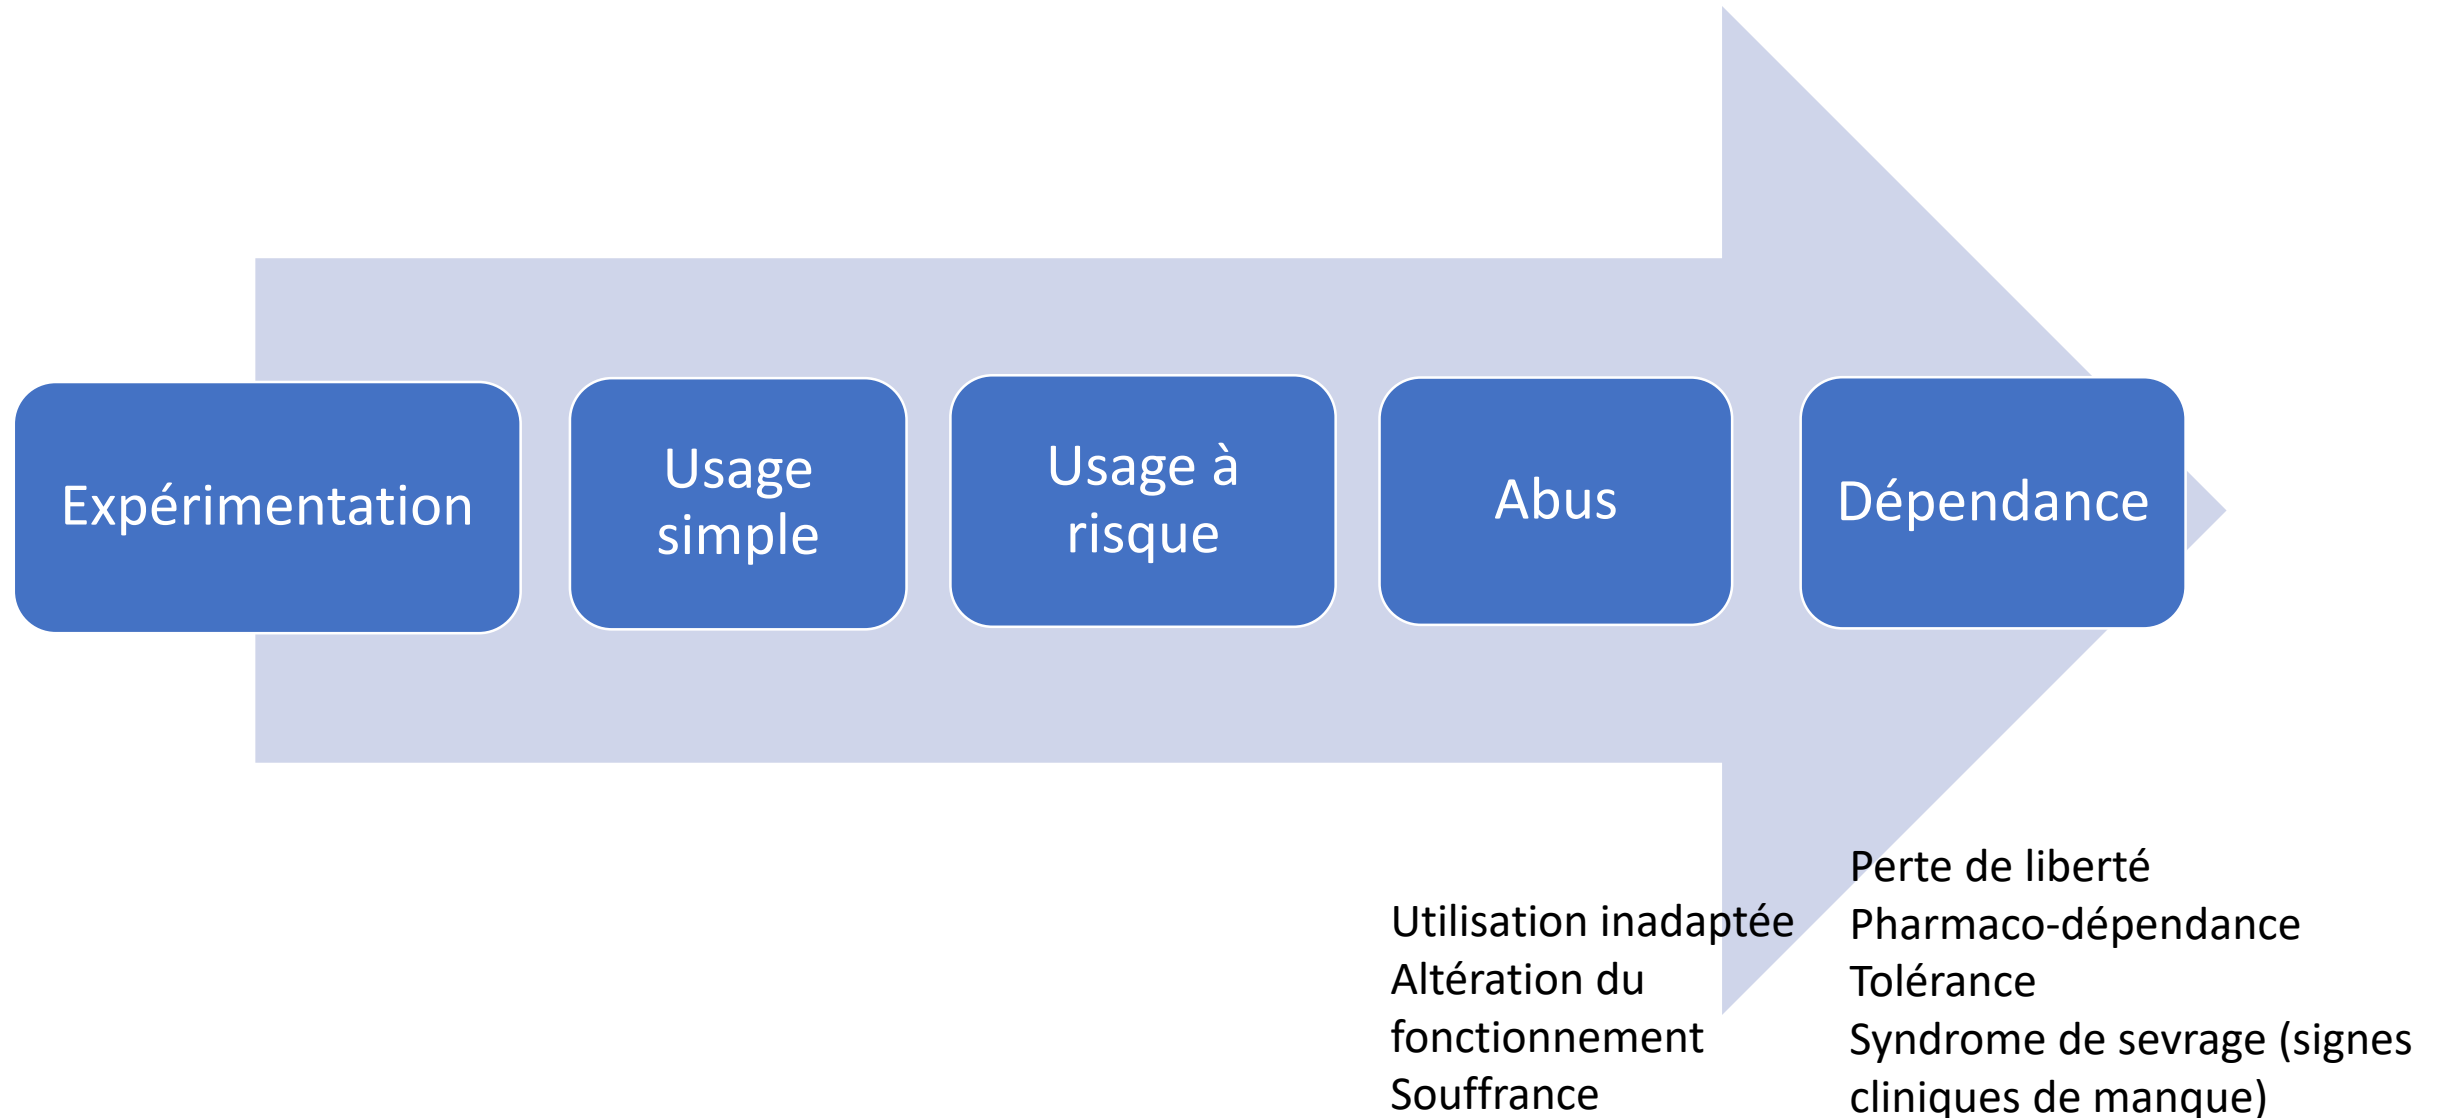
Expérimentation

Usage simple

Usage à risque

Abus

Dépendance

Utilisation inadaptée
Altération du fonctionnement
Souffrance

Perte de liberté
Pharmaco-dépendance
Tolérance
Syndrome de sevrage (signes cliniques de manque)